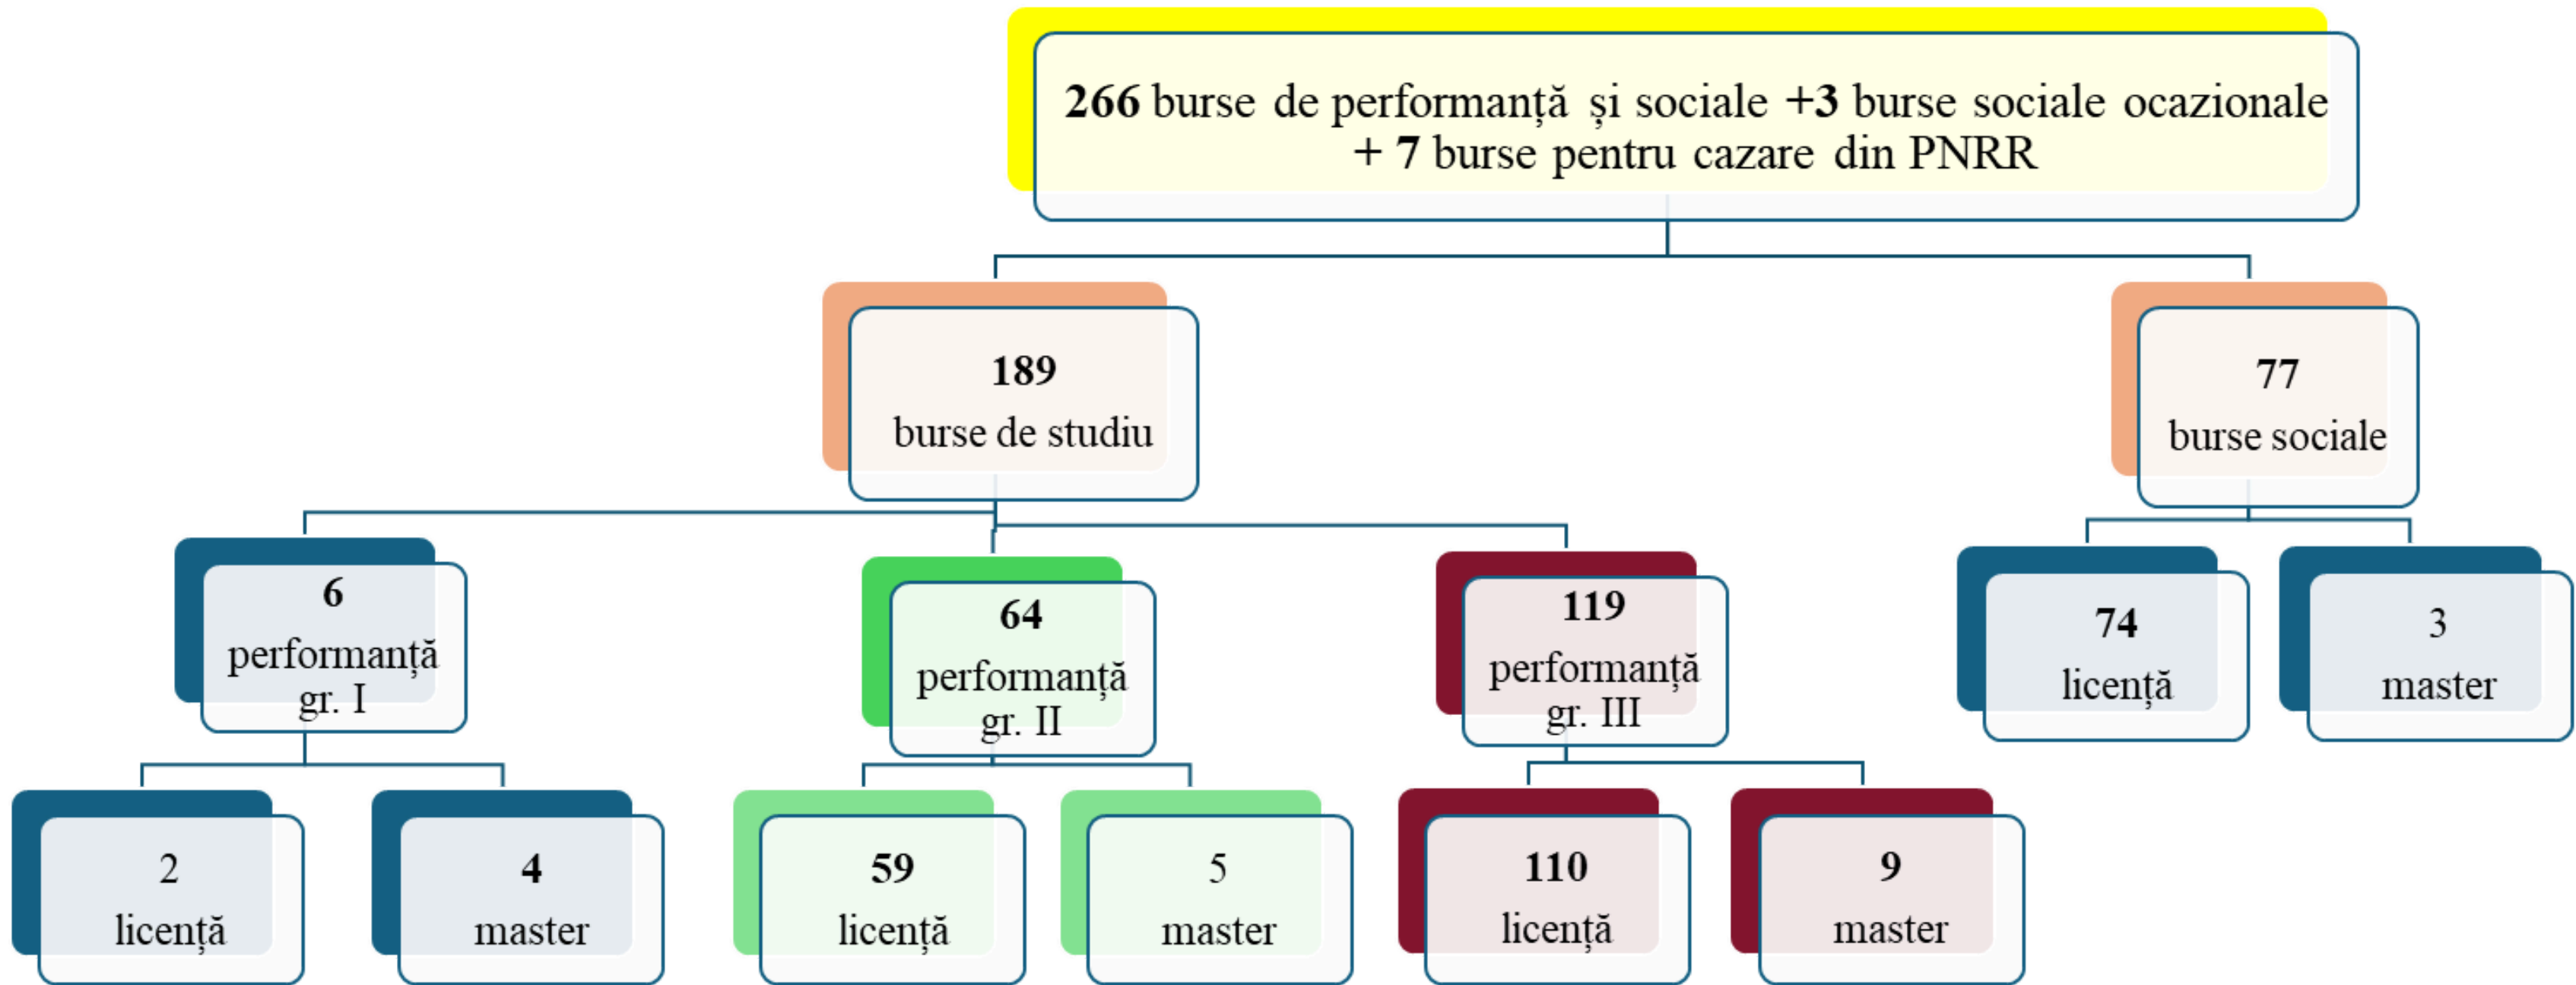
**266** burse de performanță și sociale **+3** burse sociale ocazionale + **7** burse pentru cazare din PNRR

**189**
burse de studiu

**77**
burse sociale

**6**
performanță gr. I

**64**
performanță gr. II

**119**
performanță gr. III

**74**
licență

3
master

2
licență

**4**
master

**59**
licență

5
master

**110**
licență

**9**
master